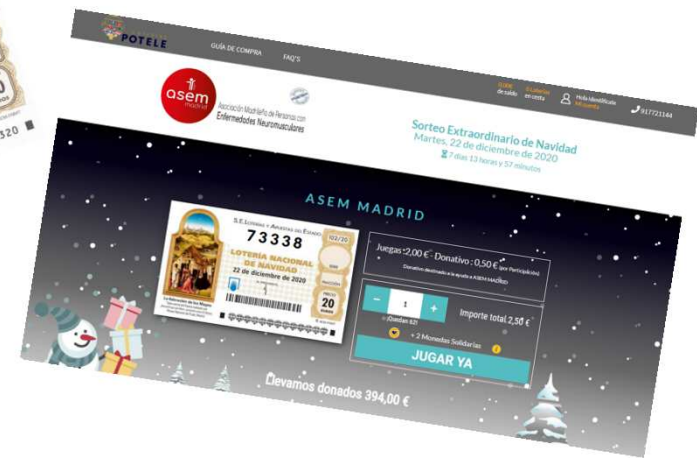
320

POTELE

GUÍA DE COMPRA

FAQ'S

0,00€ de saldo

0 Cabecera en cesta

Hola Identifícate Mi cuenta

917721144

asem madrid

Asociación Madrileña de Personas con Enfermedades Neuromusculares

Sorteo Extraordinario de Navidad

Martes, 22 de diciembre de 2020

7 días 13 horas y 57 minutos

ASEM MADRID

S.E. LOTERÍAS Y APUESTAS DEL ESTADO

73338

102/20

LOTERÍA NACIONAL DE NAVIDAD

22 de diciembre de 2020

20 EUROS

La Adoración de los Reyes

Juegas 2,00 € - Donativo: 0,50 € (por Participación)

Donativo destinado a la ayuda a ASEM MADRID

-

1

+

Importe total 2,50 €

¡Quedan 63!

+ 2 Monedas Solidarias

JUGAR YA

Llevamos donados 394,00 €